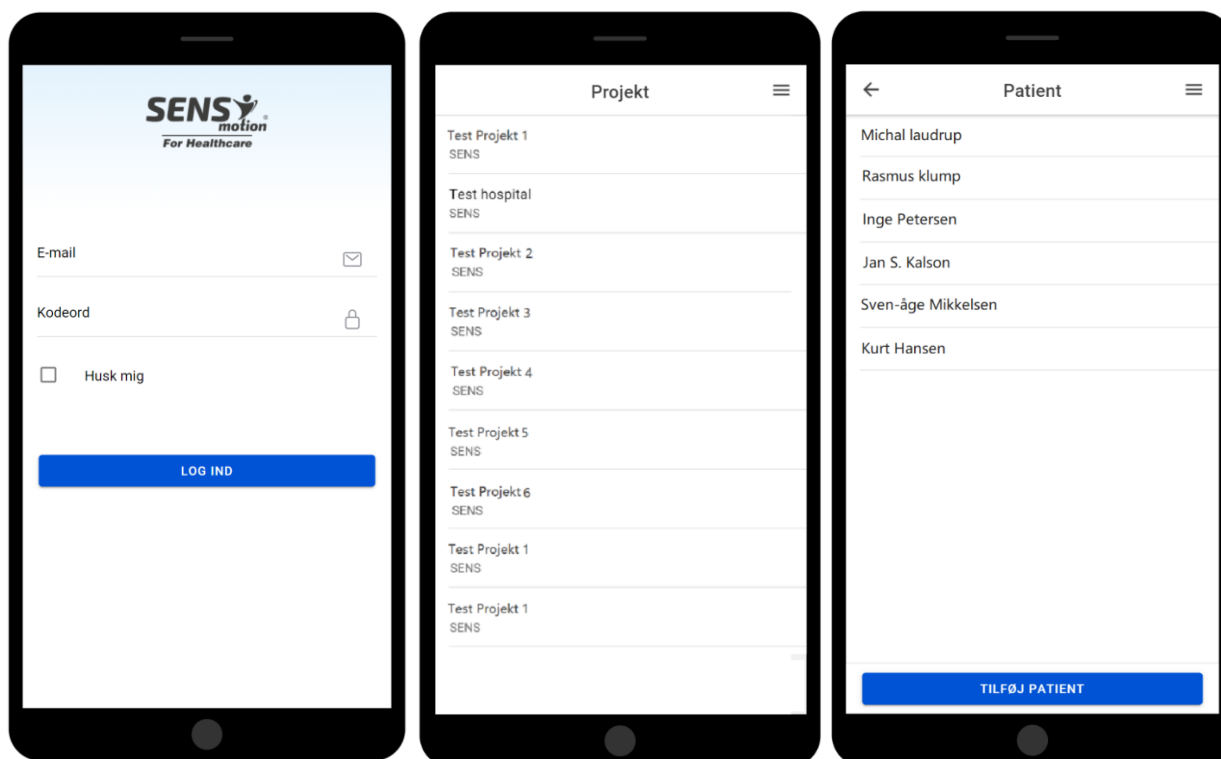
SENS motion
For Healthcare

E-mail

Kodeord

Husk mig

LOG IND

Projekt

Test Projekt 1
SENS

Test hospital
SENS

Test Projekt 2
SENS

Test Projekt 3
SENS

Test Projekt 4
SENS

Test Projekt 5
SENS

Test Projekt 6
SENS

Test Projekt 1
SENS

Test Projekt 1
SENS

Patient

Michal laudrup

Rasmus klump

Inge Petersen

Jan S. Kalson

Sven-åge Mikkelsen

Kurt Hansen

TILFØJ PATIENT